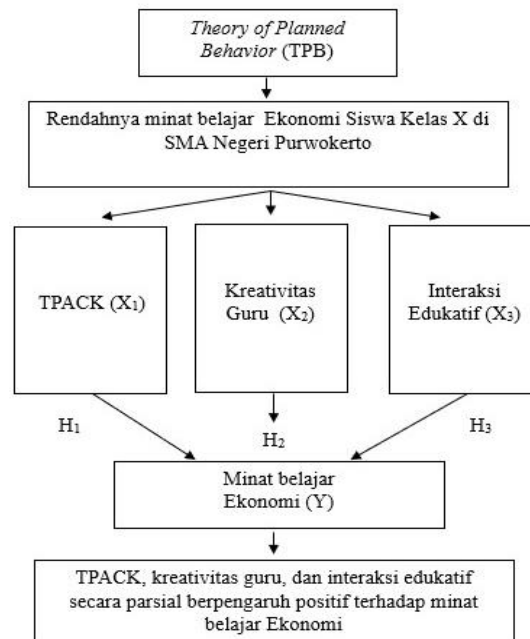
Theory of Planned Behavior (TPB)

Rendahnya minat belajar Ekonomi Siswa Kelas X di SMA Negeri Purwokerto

TPACK ($X_1$)

Kreativitas Guru ($X_2$)

Interaksi Edukatif ($X_3$)

$H_1$

$H_2$

$H_3$

Minat belajar Ekonomi (Y)

TPACK, kreativitas guru, dan interaksi edukatif secara parsial berpengaruh positif terhadap minat belajar Ekonomi